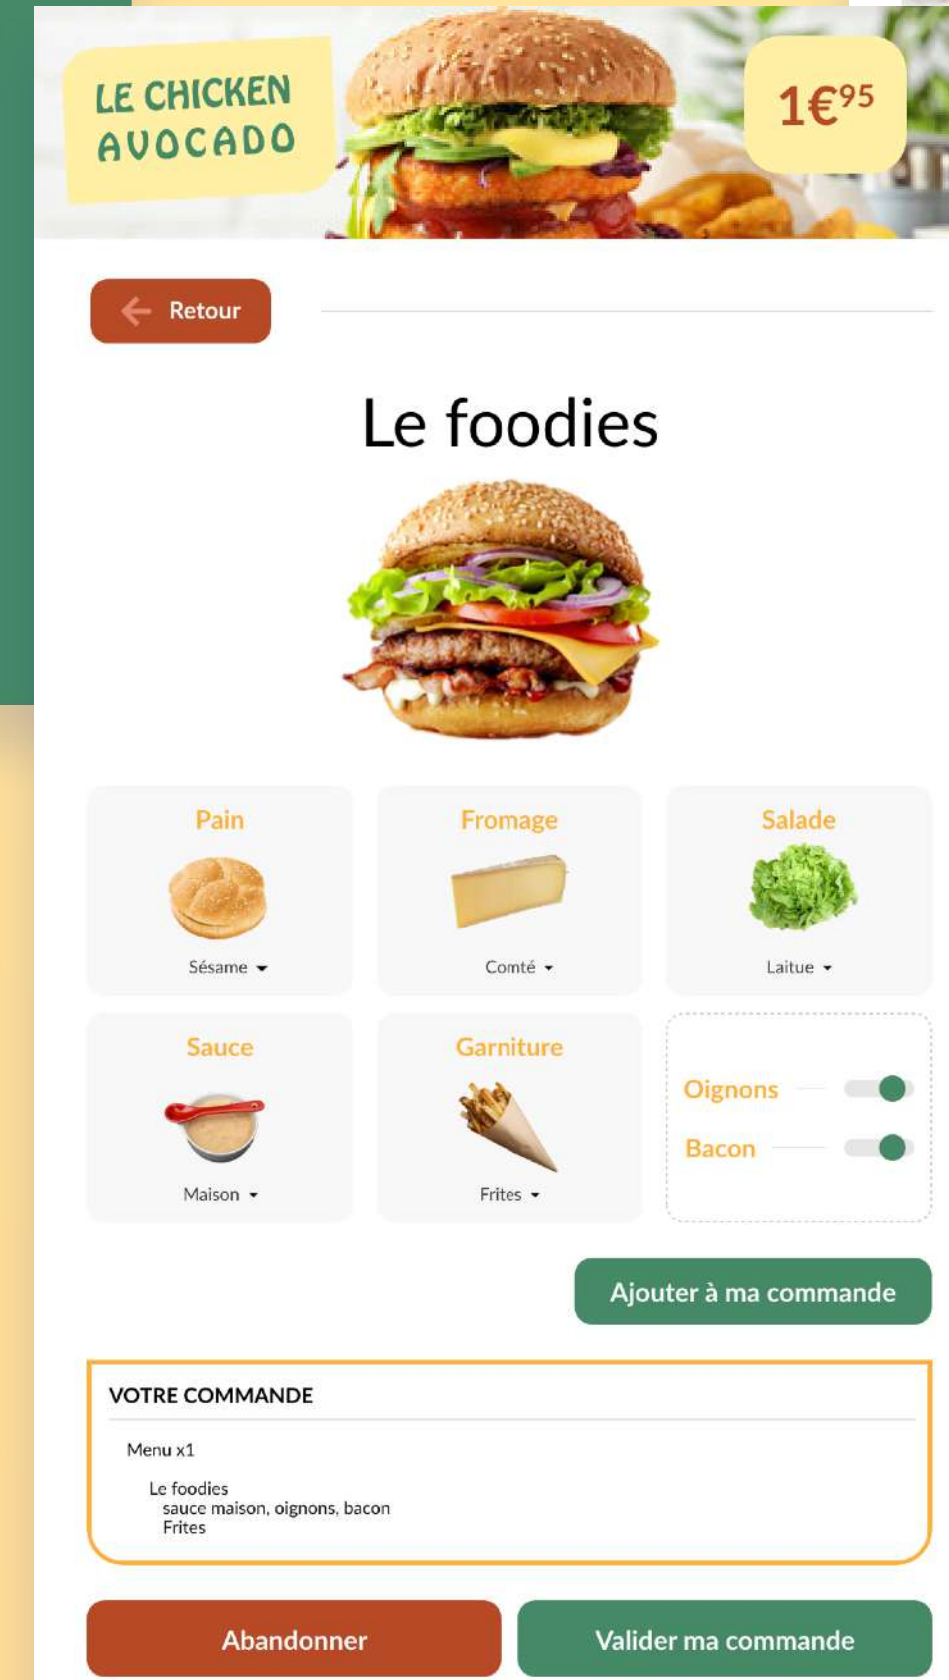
LE CHICKEN AVOCADO

$1€^{95}$

Retour

Le foodies

Pain

Sésame

Fromage

Comté

Salade

Laitue

Sauce

Maison

Garniture

Frites

Oignons

Bacon

Ajouter à ma commande

VOTRE COMMANDE

Menu x1

Le foodies
sauce maison, oignons, bacon
Frites

Abandonner

Valider ma commande